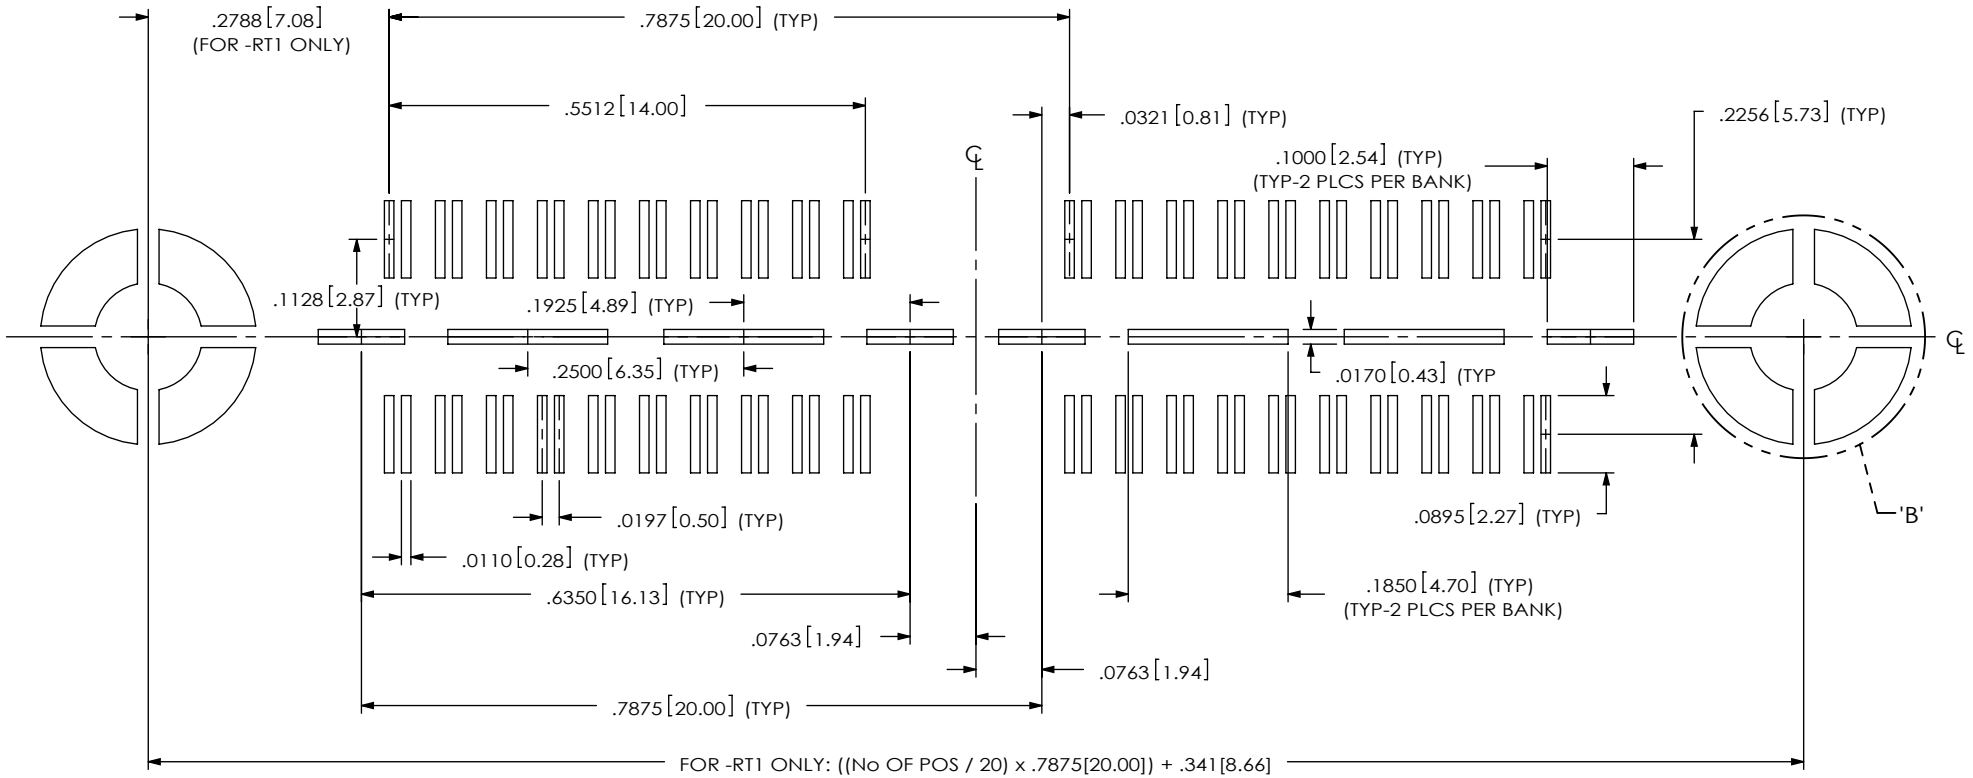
.2788 [7.08]
(FOR -RT1 ONLY)

.7875 [20.00] (TYP)

.5512 [14.00]

.0321 [0.81] (TYP)

.2256 [5.73] (TYP)

℄

.1000 [2.54] (TYP)
(TYP-2 PLCS PER BANK)

.1128 [2.87] (TYP)

.1925 [4.89] (TYP)

℄

.2500 [6.35] (TYP)

.0170 [0.43] (TYP

.0197 [0.50] (TYP)

.0895 [2.27] (TYP)

'B'

.0110 [0.28] (TYP)

.6350 [16.13] (TYP)

.1850 [4.70] (TYP)
(TYP-2 PLCS PER BANK)

.0763 [1.94]

.0763 [1.94]

.7875 [20.00] (TYP)

FOR -RT1 ONLY: ((No OF POS / 20) x .7875[20.00]) + .341[8.66]